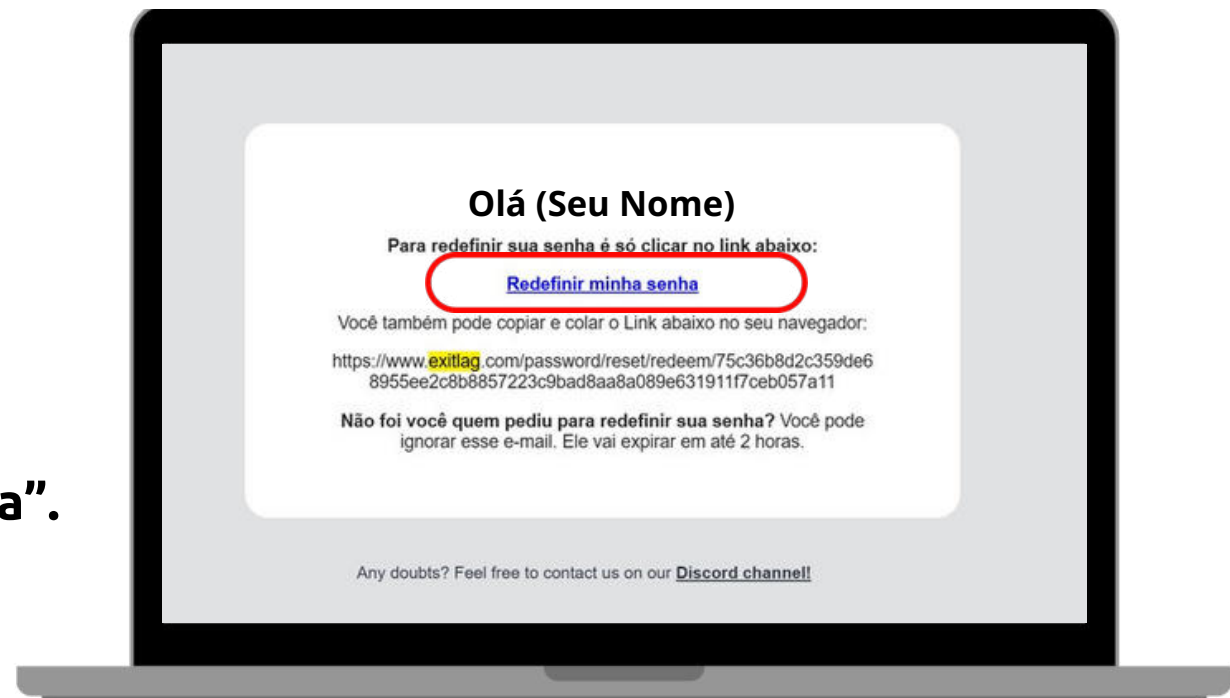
a”.

Olá (Seu Nome)

Para redefinir sua senha é só clicar no link abaixo:

Redefinir minha senha

Você também pode copiar e colar o Link abaixo no seu navegador:

https://www.exitlag.com/password/reset/redeem/75c36b8d2c359de68955ee2c8b8857223c9bad8aa8a089e631911f7ceb057a11

**Não foi você quem pediu para redefinir sua senha?** Você pode ignorar esse e-mail. Ele vai expirar em até 2 horas.

Any doubts? Feel free to contact us on our Discord channel!